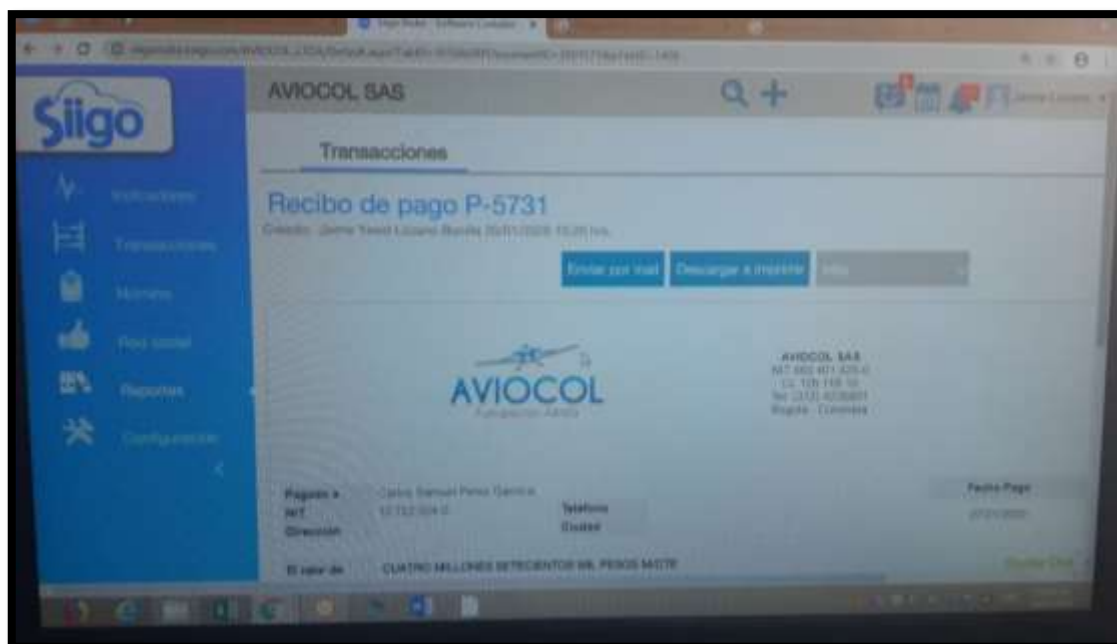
Siigo

AVIOCOL SAS

Transacciones

Recibo de pago P-5731

Creado: Jaime Yesid Lozano Bonilla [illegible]

Indicadores
Transacciones
Nómina
Red social
Reportes
Configuración

Enviar por mail
Descargar e imprimir

AVIOCOL
Fumigación Aérea

AVIOCOL SAS
NIT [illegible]
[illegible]
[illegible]
Bogotá - Colombia

Pagado a: Carlos Samuel Perez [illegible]
NIT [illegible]
Dirección
Teléfono
Ciudad
Fecha Pago
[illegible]

El valor de: CUATRO MILLONES SETECIENTOS MIL PESOS M/CTE